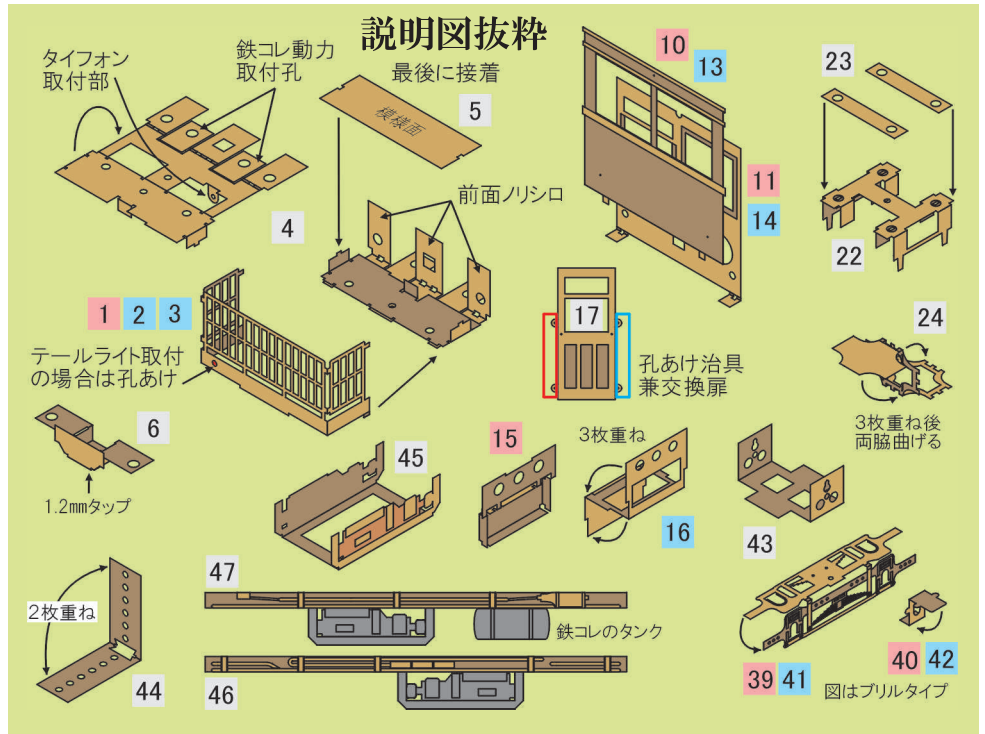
説明図抜粋

タイフォン取付部

鉄コレ動力取付孔

最後に接着

5

模様面

4

前面ノリシロ

10
13
11
14

23
22

1 2 3

テールライト取付の場合は孔あけ

17

孔あけ治具兼交換扉

24

3枚重ね後両脇曲げる

6

1.2mmタップ

45

15

3枚重ね

16

43

47

鉄コレのタンク

2枚重ね

44

46

40 42

39 41

図はブリルタイプ